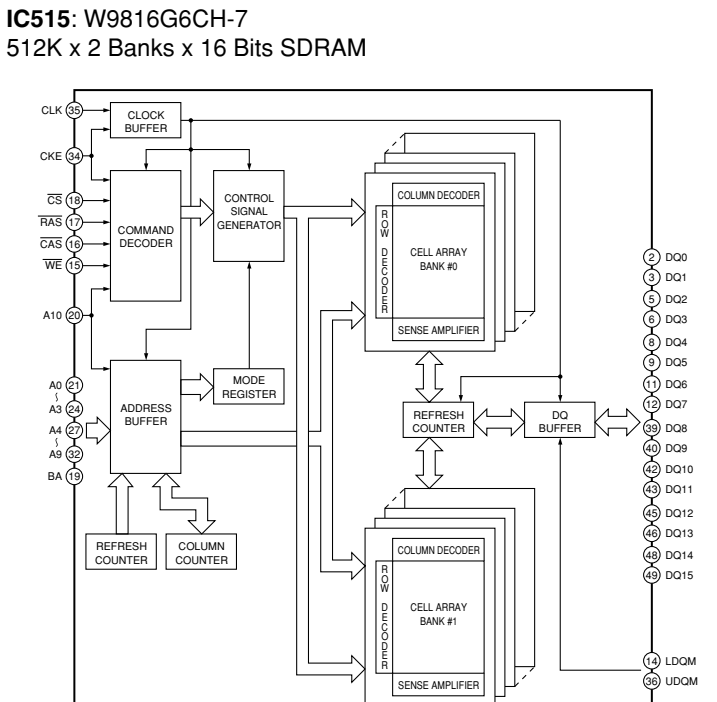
**IC515**: W9816G6CH-7
512K x 2 Banks x 16 Bits SDRAM

CLK 35
CKE 34
$\overline{CS}$ 18
$\overline{RAS}$ 17
$\overline{CAS}$ 16
$\overline{WE}$ 15
A10 20
A0 21
A3 24
A4 27
A9 32
BA 19

CLOCK BUFFER
COMMAND DECODER
CONTROL SIGNAL GENERATOR
ADDRESS BUFFER
MODE REGISTER
REFRESH COUNTER
COLUMN COUNTER

COLUMN DECODER
ROW DECODER
CELL ARRAY BANK #0
SENSE AMPLIFIER

REFRESH COUNTER
DQ BUFFER

COLUMN DECODER
ROW DECODER
CELL ARRAY BANK #1
SENSE AMPLIFIER

2 DQ0
3 DQ1
5 DQ2
6 DQ3
8 DQ4
9 DQ5
11 DQ6
12 DQ7
39 DQ8
40 DQ9
42 DQ10
43 DQ11
45 DQ12
46 DQ13
48 DQ14
49 DQ15
14 LDQM
36 UDQM